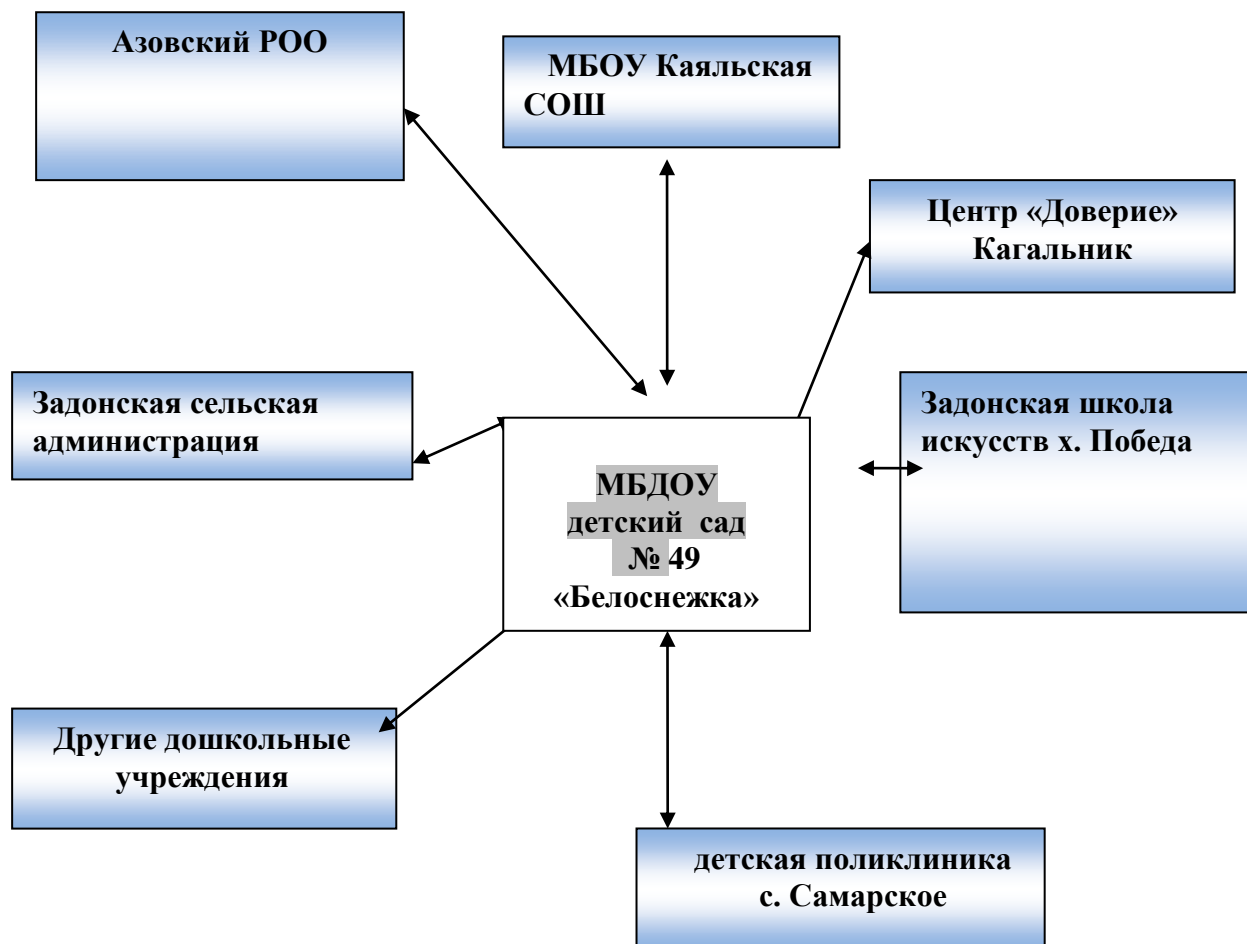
Азовский РОО

МБОУ Каяльская СОШ

Центр «Доверие» Кагальник

Задонская сельская администрация

МБДОУ детский сад № 49 «Белоснежка»

Задонская школа искусств х. Победа

Другие дошкольные учреждения

детская поликлиника с. Самарское